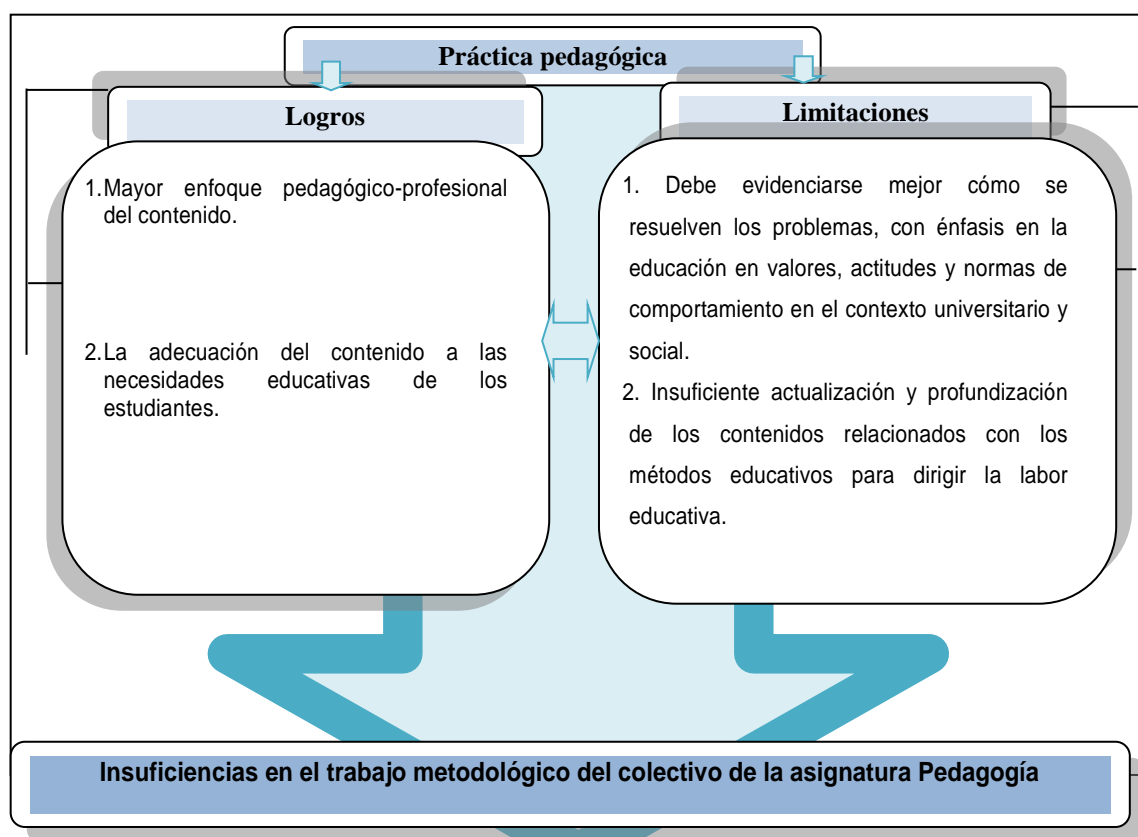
Práctica pedagógica

Logros

1. Mayor enfoque pedagógico-profesional del contenido.

2. La adecuación del contenido a las necesidades educativas de los estudiantes.

Limitaciones

1. Debe evidenciarse mejor cómo se resuelven los problemas, con énfasis en la educación en valores, actitudes y normas de comportamiento en el contexto universitario y social.

2. Insuficiente actualización y profundización de los contenidos relacionados con los métodos educativos para dirigir la labor educativa.

Insuficiencias en el trabajo metodológico del colectivo de la asignatura Pedagogía